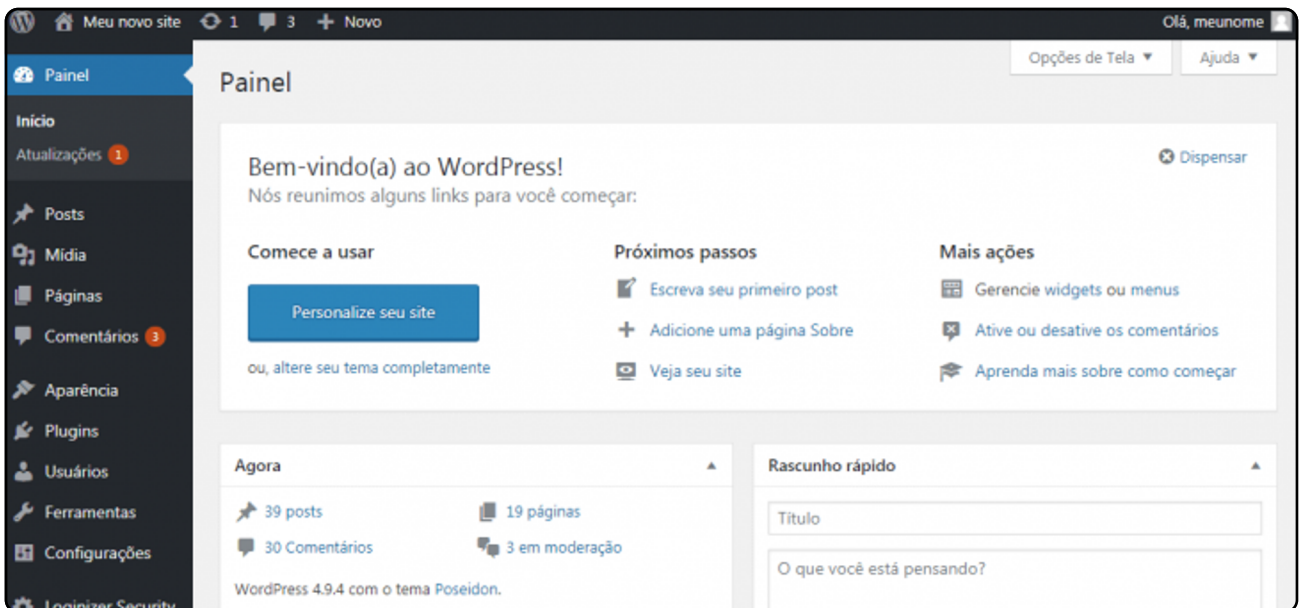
Meu novo site 1 3 + Novo
Olá, meunome

Painel
Início
Atualizações 1
Posts
Mídia
Páginas
Comentários 3
Aparência
Plugins
Usuários
Ferramentas
Configurações
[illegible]

Opções de Tela ▼
Ajuda ▼

Painel

Bem-vindo(a) ao WordPress!
Nós reunimos alguns links para você começar:

Dispensar

Comece a usar
Personalize seu site
ou, altere seu tema completamente

Próximos passos
Escreva seu primeiro post
Adicione uma página Sobre
Veja seu site

Mais ações
Gerencie widgets ou menus
Ative ou desative os comentários
Aprenda mais sobre como começar

Agora
39 posts
19 páginas
30 Comentários
3 em moderação
WordPress 4.9.4 com o tema Poseidon.

Rascunho rápido
Título
O que você está pensando?